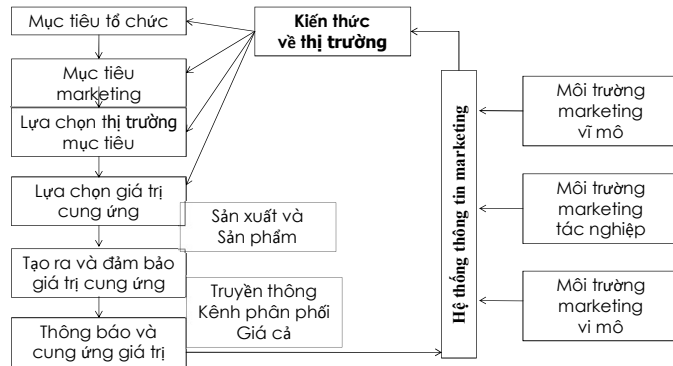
Mục tiêu tổ chức

Mục tiêu marketing

Lựa chọn thị trường mục tiêu

Lựa chọn giá trị cung ứng

Sản xuất và Sản phẩm

Tạo ra và đảm bảo giá trị cung ứng

Truyền thông Kênh phân phối Giá cả

Thông báo và cung ứng giá trị

Kiến thức về thị trường

Hệ thống thông tin marketing

Môi trường marketing vĩ mô

Môi trường marketing tác nghiệp

Môi trường marketing vi mô